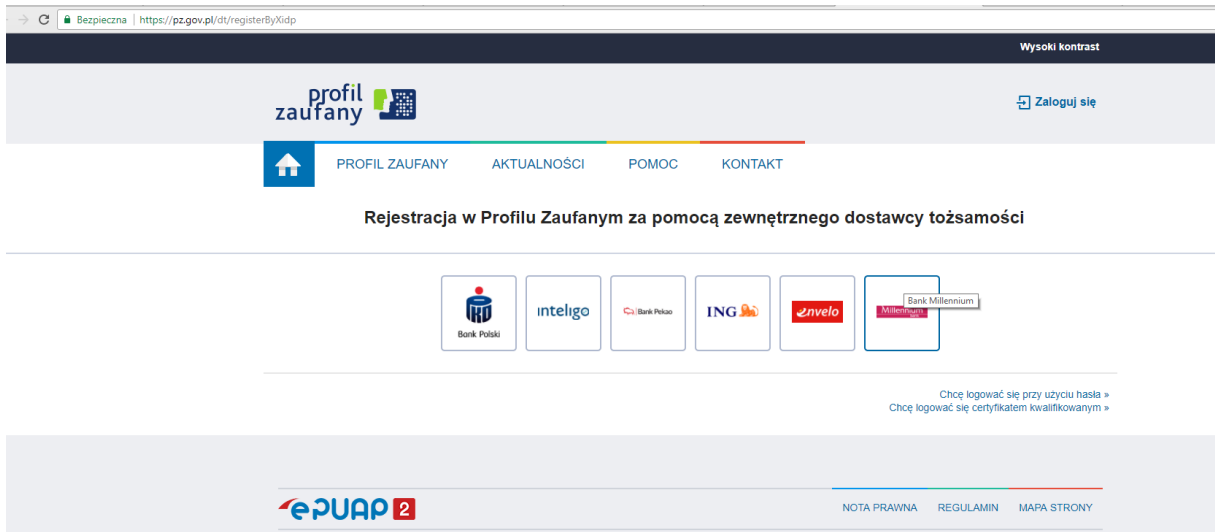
Bezpieczna | https://pz.gov.pl/dt/registerByXidp

Wysoki kontrast

profil zaufany

Zaloguj się

PROFIL ZAUFANY AKTUALNOŚCI POMOC KONTAKT

Rejestracja w Profilu Zaufanym za pomocą zewnętrznego dostawcy tożsamości

PKO Bank Polski

inteligo

Bank Pekao

ING

envelo

Millennium

Bank Millennium

Chcę logować się przy użyciu hasła »
Chcę logować się certyfikatem kwalifikowanym »

ePUAP 2

NOTA PRAWNA REGULAMIN MAPA STRONY